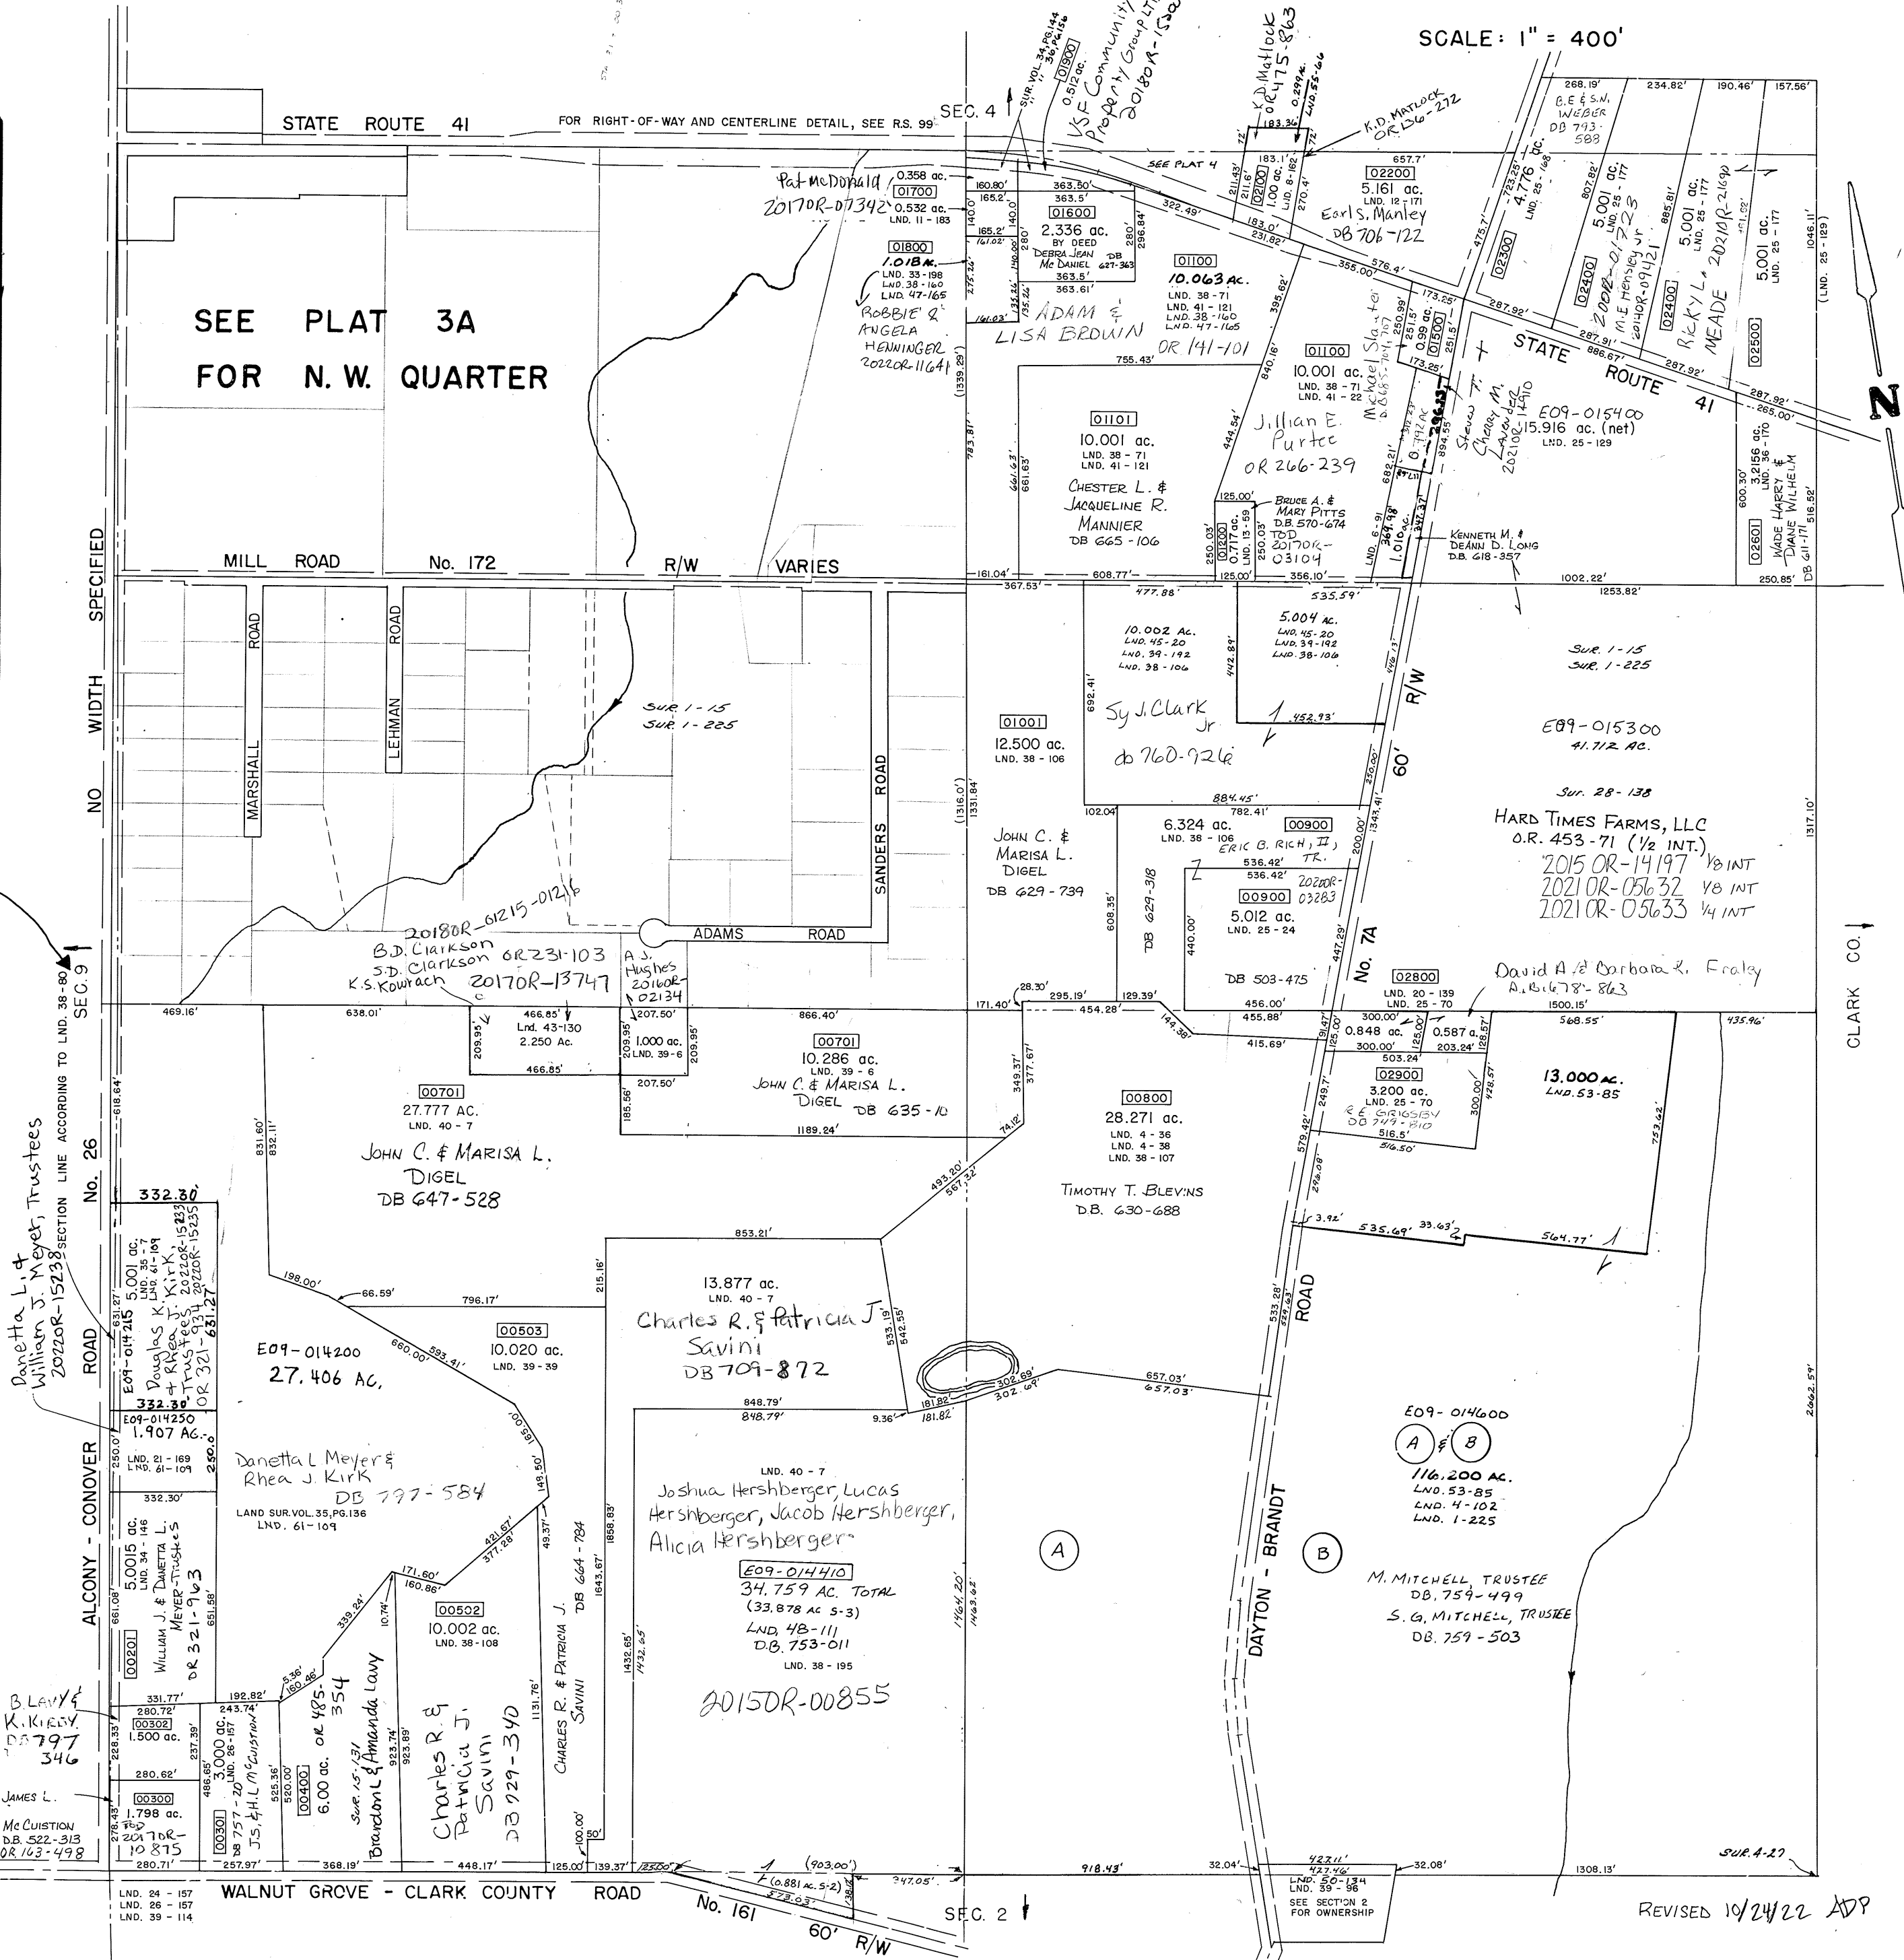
SCALE: 1" = 400'

STATE ROUTE 41

FOR RIGHT-OF-WAY AND CENTERLINE DETAIL, SEE R.S. 99

SEC. 4

SUR. VOL. 34, PG. 144

01900
0.512 ac.

VSF Community Property Group LTD 2018OR-1502

K.D. Matlock OR 475-863

K.D. MATLOCK OR 136-272

SEE PLAT 4

Pat McDonald 2017OR-07342

0.358 ac.
01700
0.532 ac.
LND. 11 - 183

01600
2.336 ac.
BY DEED
DEBRA JEAN McDANIEL DB 627-363

ADAM & LISA BROWN
OR 141-101

01800
1.018 AC.
LND. 33 - 198
LND. 38 - 160
LND. 47 - 165

ROBBIE & ANGELA HENNINGER 2022OR-11641

SEE PLAT 3A
FOR N.W. QUARTER

01100
10.063 AC.
LND. 38 - 71
LND. 41 - 121
LND. 38 - 160
LND. 47 - 165

02200
5.161 ac.
LND. 12 - 171
Earl S. Manley
DB 706-122

02300
4.776 ac.
LND. 25 - 168

02400
5.001 ac.
LND. 25 - 177
2008-01723
M.E. Hensley Jr
2010R-09421

02400
5.001 ac.
Ricky L. MEADE
2021OR-21690

5.001 ac.
LND. 25 - 177

02500

(LND. 25 - 129)

STATE ROUTE 41

01100
10.001 ac.
LND. 38 - 71
LND. 41 - 22

Jillian E. Purtee
OR 266-239

Michael Slater

01500
0.99 ac.

Shawn T. & Cherry M. Lavender
2021OR-12410

E09-015400
15.916 ac. (net)
LND. 25 - 129

01101
10.001 ac.
LND. 38 - 71
LND. 41 - 121

CHESTER L. & JACQUELINE R. MANNIER
DB 665 - 106

3.2156 ac.
LND. 36 - 170
WADE HARRY & DIANE WILHELM
DB 611-171

02601

BRUCE A. & MARY PITTS
D.B. 570-674
TOD 2017OR-03104

01200
0.717 ac.
LND. 13 - 59

KENNETH M. & DEANN D. LONG
D.B. 618-357

MILL ROAD No. 172 R/W VARIES

NO WIDTH SPECIFIED

MARSHALL ROAD

LEHMAN ROAD

SUR. 1 - 15
SUR. 1 - 225

SANDERS ROAD

ADAMS ROAD

01001
12.500 ac.
LND. 38 - 106

10.002 AC.
LND. 45-20
LND. 39-192
LND. 38-106

Sy J. Clark Jr
db 760-726

5.004 AC.
LND. 45-20
LND. 39-192
LND. 38-106

R/W
60'

SUR. 1 - 15
SUR. 1 - 225

E09-015300
41.712 AC.

Sur. 28 - 138

HARD TIMES FARMS, LLC
O.R. 453 - 71 (1/2 INT.)
2015 OR-14197 1/8 INT
2021 OR-05632 1/8 INT
2021 OR-05633 1/4 INT

JOHN C. & MARISA L. DIGEL
DB 629 - 739

6.324 ac.
LND. 38 - 106
ERIC B. RICH, II, TR.
00900

2020OR-03283
00900
5.012 ac.
LND. 25 - 24
DB 503 - 475

DB 629-318

No. 7A

2018OR-01215-01216

B.D. Clarkson
S.D. Clarkson OR 231-103
K.S. Kowrach 2017OR-13747

A.J. Hughes 2016OR-02134

SEC. 9

466.85'
Lnd. 43-130
2.250 Ac.

1.000 ac.
LND. 39 - 6

00701
10.286 ac.
LND. 39 - 6
JOHN C. & MARISA L. DIGEL
DB 635 - 10

02800
LND. 20 - 139
LND. 25 - 70

David A & Barbara L. Fraley
A.B. 678-863

0.848 ac.
0.587 a.

02900
3.200 ac.
LND. 25 - 70
E.E. GRIGSBY
DB 749-810

13.000 AC.
LND. 53-85

CLARK CO.

00701
27.777 AC.
LND. 40 - 7

JOHN C. & MARISA L. DIGEL
DB 647 - 528

00800
28.271 ac.
LND. 4 - 36
LND. 4 - 38
LND. 38 - 107

TIMOTHY T. BLEVINS
D.B. 630-688

SECTION LINE ACCORDING TO LND. 38-80

No. 26

Danetta L. & William J. Meyer, Trustees
2022OR-15238

332.30'
E09-014215 5.001 ac.
LND. 35-7
LND. 61-109
Douglas K. Kirk & Rhea J. Kirk Trustees
2022OR-15233
2022OR-15235
OR 321-734
332.30'

E09-014250
1.907 AC.
LND. 21 - 169
LND. 61 - 109

E09-014200
27.406 AC.

00503
10.020 ac.
LND. 39 - 39

13.877 ac.
LND. 40 - 7
Charles R. & Patricia J. Savini
DB 709-872

DAYTON - BRANDT ROAD

E09-014600
A & B
116.200 AC.
LND. 53-85
LND. 4-102
LND. 1-225

Danetta L Meyer & Rhea J. Kirk
DB 797-584

LAND SUR. VOL. 35, PG. 136
LND. 61 - 109

LND. 40 - 7
Joshua Hershberger, Lucas Hershberger, Jacob Hershberger, Alicia Hershberger

E09-014410
34.759 AC. TOTAL
(33.878 AC S-3)
LND. 48-111
D.B. 753-011
LND. 38 - 195

2015OR-00855

A

B

M. MITCHELL, TRUSTEE
DB. 759-499
S. G. MITCHELL, TRUSTEE
DB. 759-503

ALCONY - CONOVER ROAD

5.0015 ac.
LND. 34 - 146
WILLIAM J. & DANETTA L. MEYER-TRUSTEES
OR 321-963
00201

00502
10.002 ac.
LND. 38-108

CHARLES R. & PATRICIA J. SAVINI
DB 664 - 784

B LAVY & K. KIRBY
DB 797-346

00302
1.500 ac.

00300
1.798 ac.
TOD 2017OR-10875

JAMES L. McCUISTION
D.B. 522-313
OR 163-498

00301
3.000 ac.
LND. 26-157
DB 757-20
J.S. & H.L. McCUISTION

00400
6.00 ac.
OR 485-354

SUR. 15-131
Brandon L & Amanda Lavy

Charles R & Patricia J. Savini
DB 729-340

SUR. 4-27

LND. 24 - 157
LND. 26 - 157
LND. 39 - 114

WALNUT GROVE - CLARK COUNTY ROAD
No. 161
60' R/W

(0.881 AC S-2)

SEC. 2

LND. 50-134
LND. 39-98
SEE SECTION 2 FOR OWNERSHIP

REVISED 10/24/22 ADP